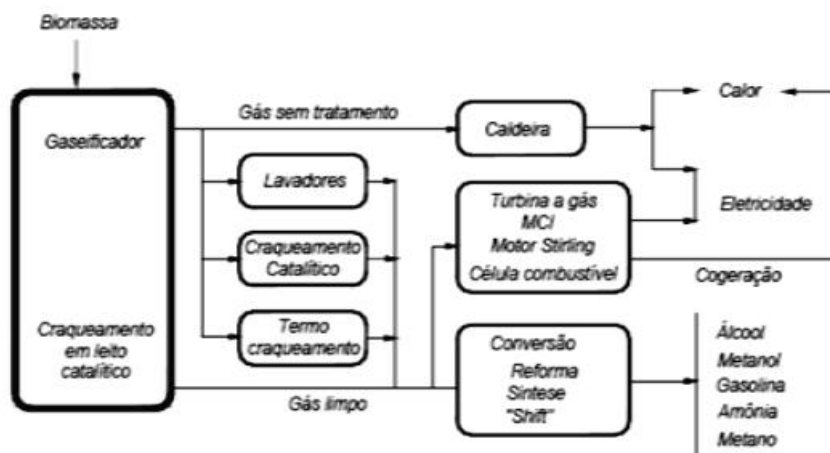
Biomassa

Gaseificador

Craqueamento em leito catalítico

Gás sem tratamento

Lavadores

Craqueamento Catalítico

Termo craqueamento

Gás limpo

Caldeira

Turbina a gás
MCI
Motor Stirling
Célula combustível

Conversão
Reforma
Síntese
"Shift"

Calor

Eletricidade

Cogeração

Álcool
Metanol
Gasolina
Amônia
Metano